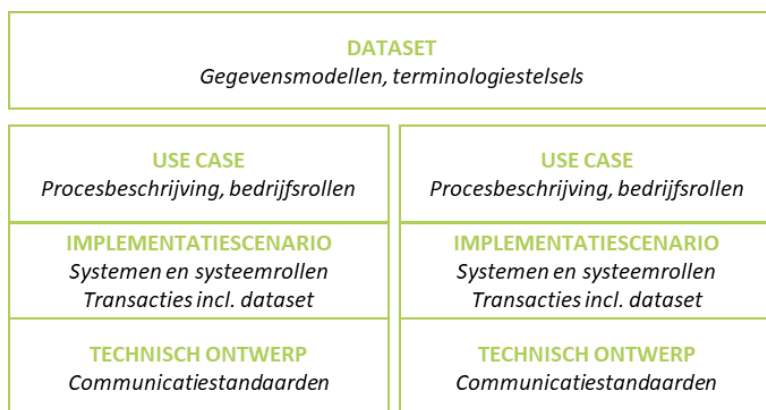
DATASET
Gegevensmodellen, terminologiestelsels

USE CASE
Procesbeschrijving, bedrijfsrollen

IMPLEMENTATIESCENARIO
Systemen en systeemrollen
Transacties incl. dataset

TECHNISCH ONTWERP
Communicatiestandaarden

USE CASE
Procesbeschrijving, bedrijfsrollen

IMPLEMENTATIESCENARIO
Systemen en systeemrollen
Transacties incl. dataset

TECHNISCH ONTWERP
Communicatiestandaarden